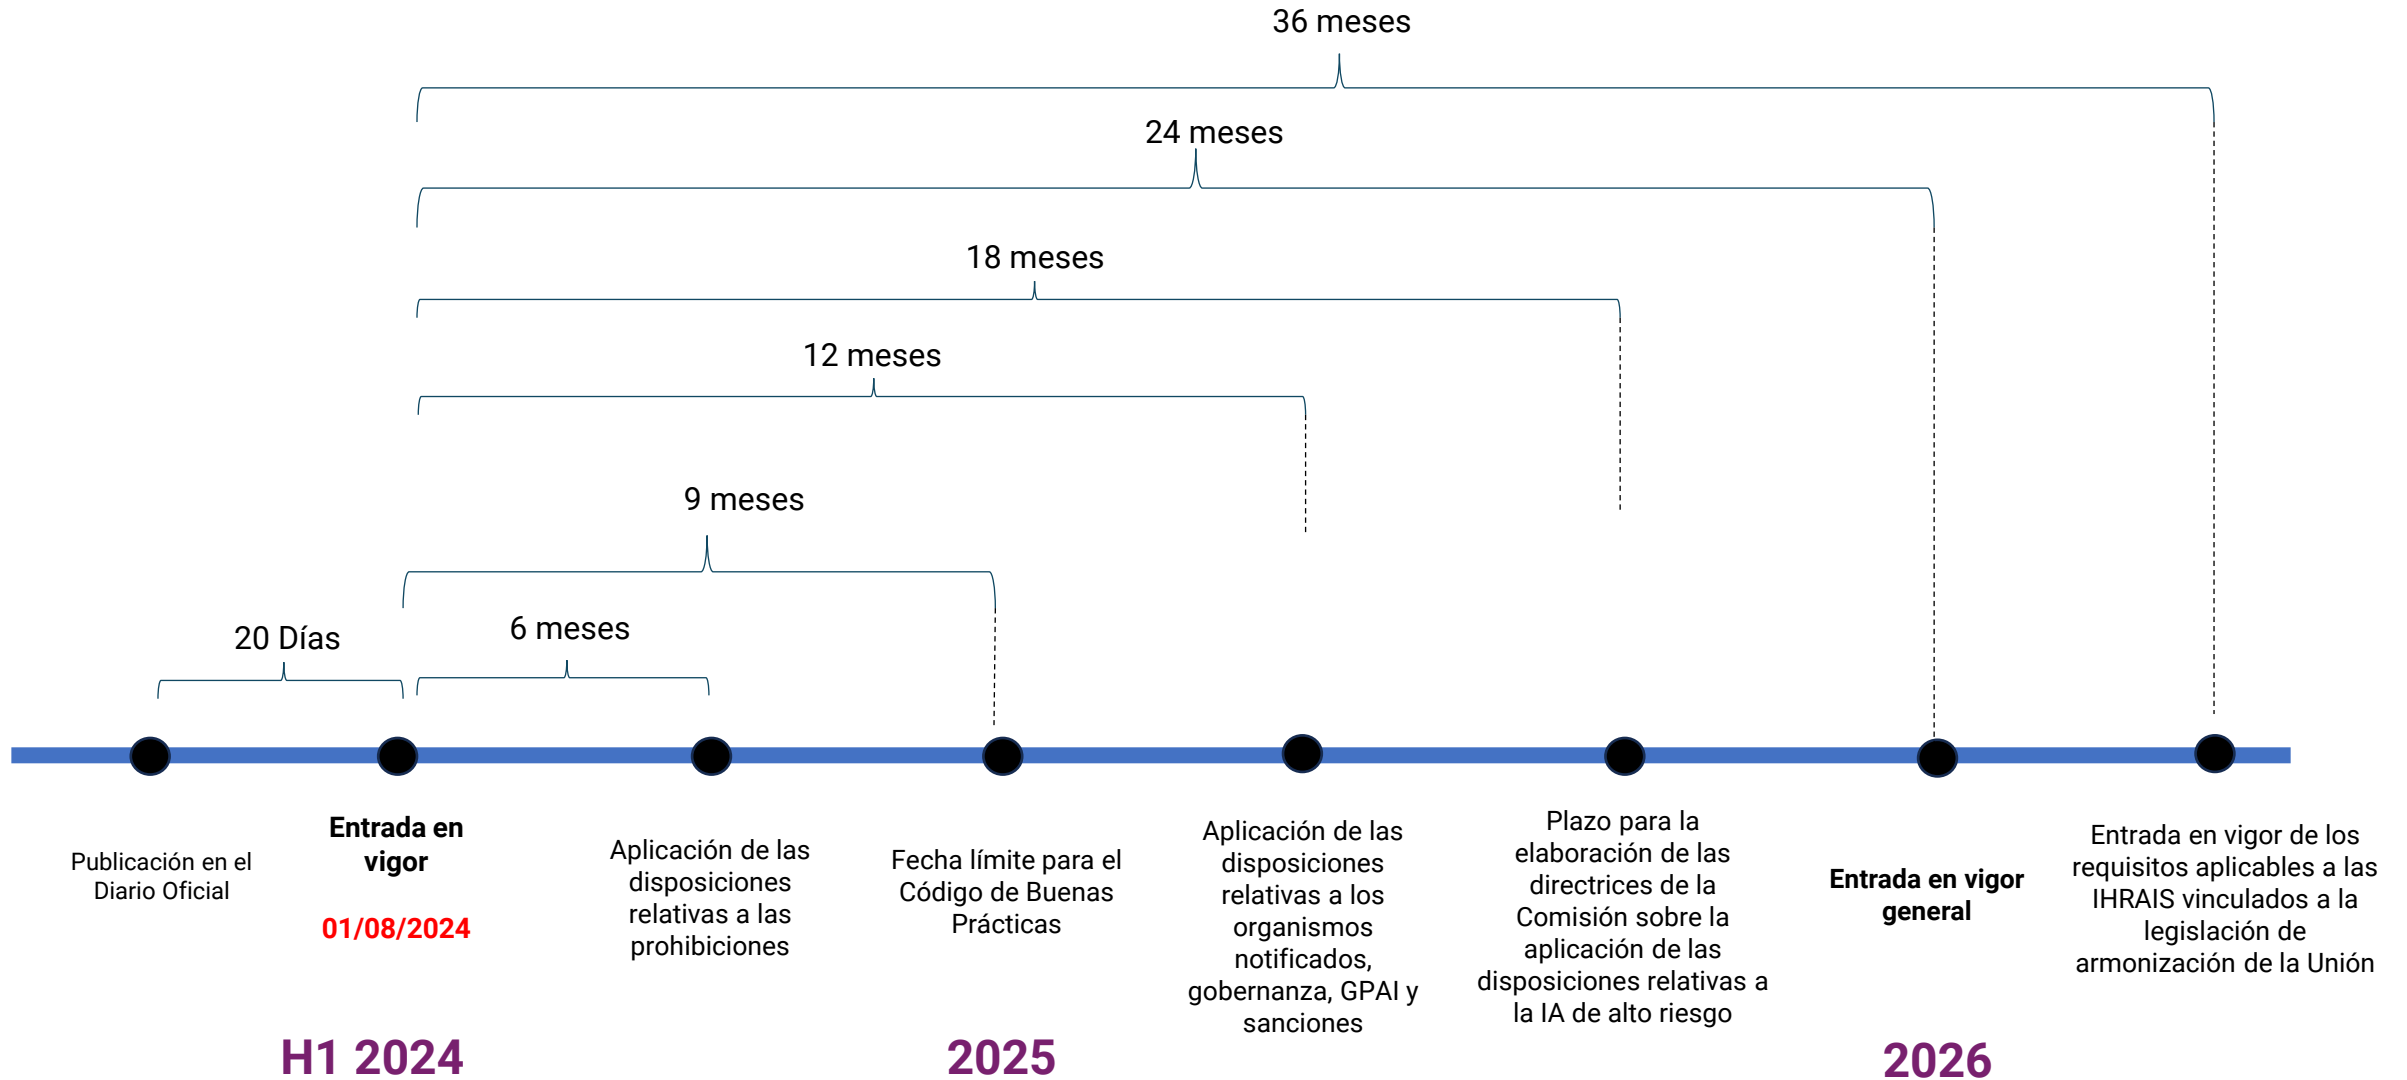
36 meses

24 meses

18 meses

12 meses

9 meses

20 Días

6 meses

Publicación en el Diario Oficial

**Entrada en vigor**

01/08/2024

Aplicación de las disposiciones relativas a las prohibiciones

Fecha límite para el Código de Buenas Prácticas

Aplicación de las disposiciones relativas a los organismos notificados, gobernanza, GPAI y sanciones

Plazo para la elaboración de las directrices de la Comisión sobre la aplicación de las disposiciones relativas a la IA de alto riesgo

**Entrada en vigor general**

Entrada en vigor de los requisitos aplicables a las IHRAIS vinculados a la legislación de armonización de la Unión

H1 2024

2025

2026